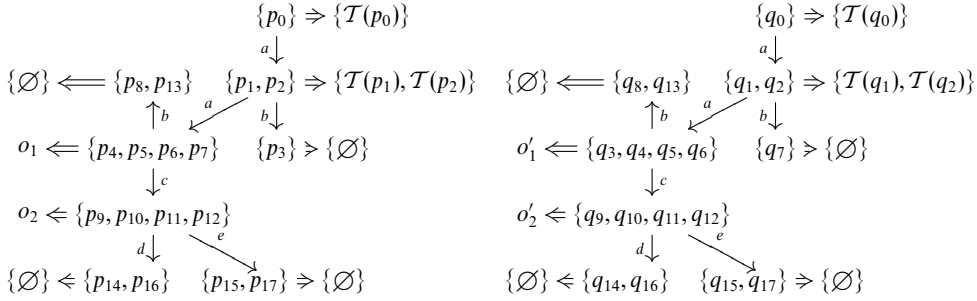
$\{p_0\} \Rrightarrow \{\mathcal{T}(p_0)\}$

$a$

$\{\varnothing\} \Longleftarrow \{p_8, p_{13}\}$ $\{p_1, p_2\} \Rrightarrow \{\mathcal{T}(p_1), \mathcal{T}(p_2)\}$

$b$ $a$ $b$

$o_1 \Longleftarrow \{p_4, p_5, p_6, p_7\}$ $\{p_3\} \gtrdot \{\varnothing\}$

$c$

$o_2 \Lleftarrow \{p_9, p_{10}, p_{11}, p_{12}\}$

$d$ $e$

$\{\varnothing\} \lessdot \{p_{14}, p_{16}\}$ $\{p_{15}, p_{17}\} \Rrightarrow \{\varnothing\}$

$\{q_0\} \Rrightarrow \{\mathcal{T}(q_0)\}$

$a$

$\{\varnothing\} \Longleftarrow \{q_8, q_{13}\}$ $\{q_1, q_2\} \Rrightarrow \{\mathcal{T}(q_1), \mathcal{T}(q_2)\}$

$b$ $a$ $b$

$o'_1 \Longleftarrow \{q_3, q_4, q_5, q_6\}$ $\{q_7\} \gtrdot \{\varnothing\}$

$c$

$o'_2 \Lleftarrow \{q_9, q_{10}, q_{11}, q_{12}\}$

$d$ $e$

$\{\varnothing\} \lessdot \{q_{14}, q_{16}\}$ $\{q_{15}, q_{17}\} \Rrightarrow \{\varnothing\}$